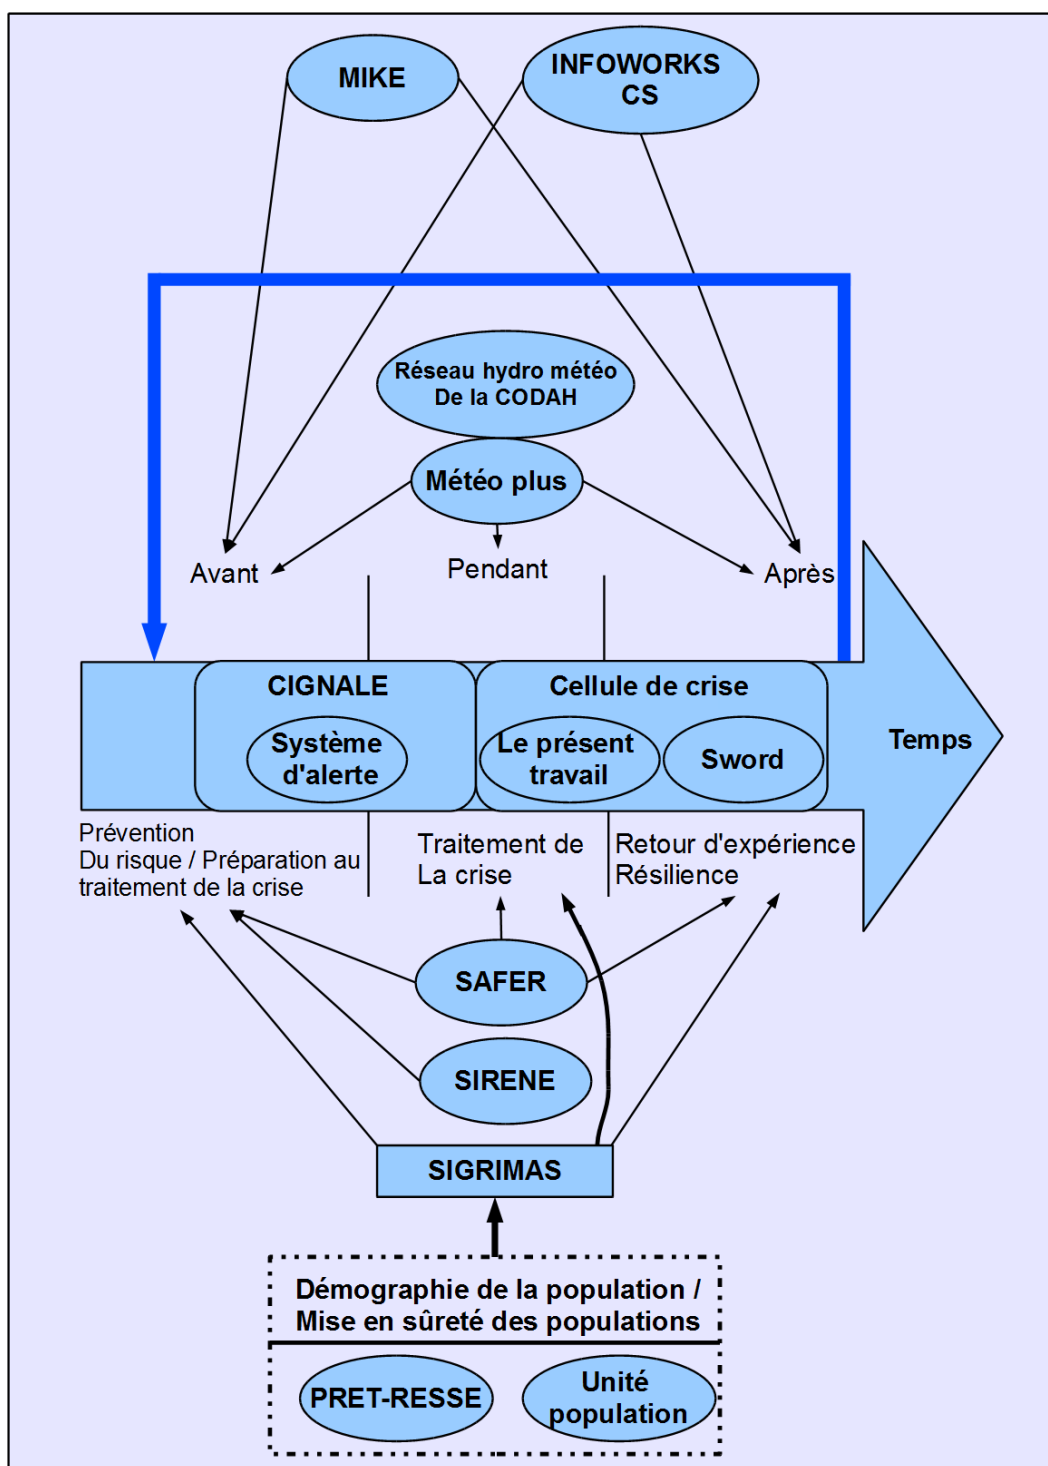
MIKE

INFOWORKS CS

Réseau hydro météo De la CODAH

Météo plus

Avant

Pendant

Après

CIGNALE

Système d'alerte

Cellule de crise

Le présent travail

Sword

Temps

Prévention Du risque / Préparation au traitement de la crise

Traitement de La crise

Retour d'expérience Résilience

SAFER

SIRENE

SIGRIMAS

Démographie de la population / Mise en sûreté des populations

PRET-RESSE

Unité population